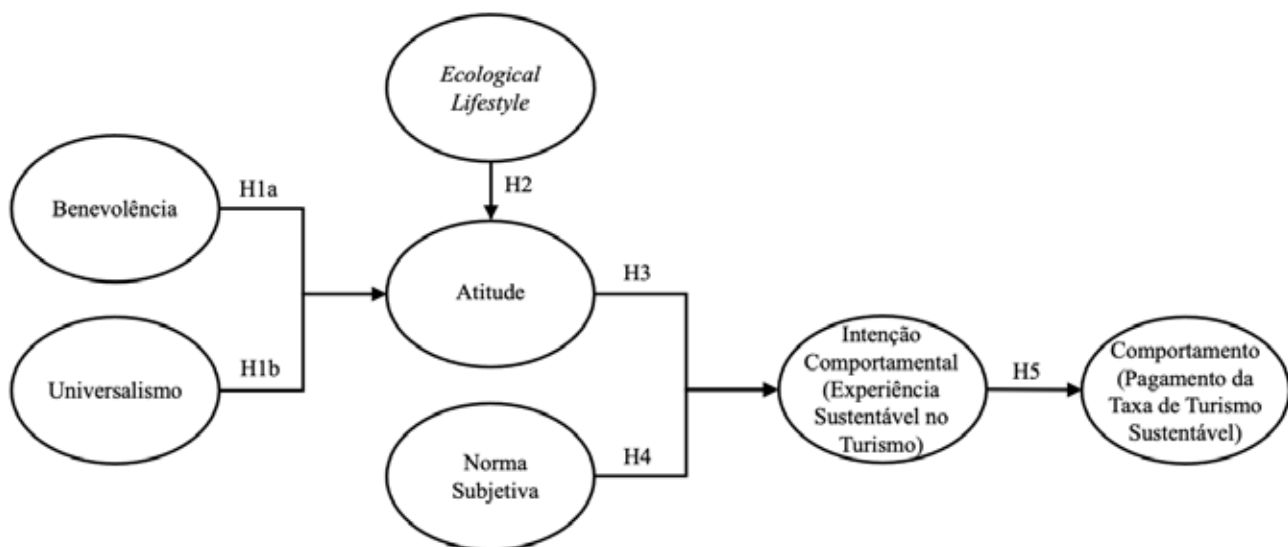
Ecological Lifestyle

Benevolência

H1a

H2

Atitude

H3

Universalismo

H1b

Intenção Comportamental (Experiência Sustentável no Turismo)

H5

Comportamento (Pagamento da Taxa de Turismo Sustentável)

Norma Subjetiva

H4